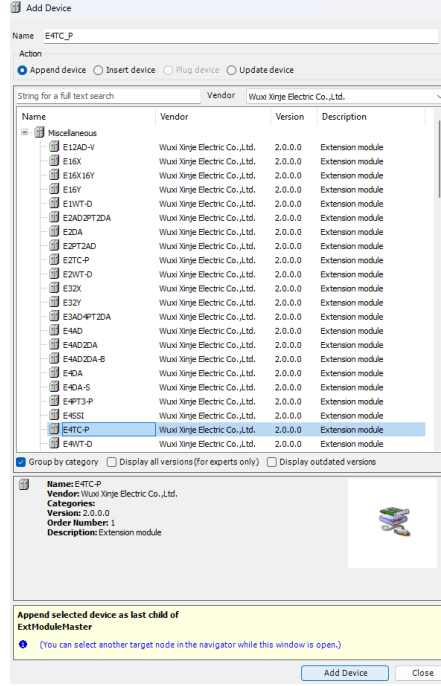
Add Device

Name E4TC_P

Action

Append device  Insert device  Plug device  Update device

String for a full text search  Vendor  Wuxi Xinje Electric Co.,Ltd.

| Name | Vendor | Version | Description |
|---|---|---|---|
| Miscellaneous | | | |
| E12AD-V | Wuxi Xinje Electric Co.,Ltd. | 2.0.0.0 | Extension module |
| E16X | Wuxi Xinje Electric Co.,Ltd. | 2.0.0.0 | Extension module |
| E16X16Y | Wuxi Xinje Electric Co.,Ltd. | 2.0.0.0 | Extension module |
| E16Y | Wuxi Xinje Electric Co.,Ltd. | 2.0.0.0 | Extension module |
| E1WT-D | Wuxi Xinje Electric Co.,Ltd. | 2.0.0.0 | Extension module |
| E2AD2PT2DA | Wuxi Xinje Electric Co.,Ltd. | 2.0.0.0 | Extension module |
| E2DA | Wuxi Xinje Electric Co.,Ltd. | 2.0.0.0 | Extension module |
| E2PT2AD | Wuxi Xinje Electric Co.,Ltd. | 2.0.0.0 | Extension module |
| E2TC-P | Wuxi Xinje Electric Co.,Ltd. | 2.0.0.0 | Extension module |
| E2WT-D | Wuxi Xinje Electric Co.,Ltd. | 2.0.0.0 | Extension module |
| E32X | Wuxi Xinje Electric Co.,Ltd. | 2.0.0.0 | Extension module |
| E32Y | Wuxi Xinje Electric Co.,Ltd. | 2.0.0.0 | Extension module |
| E3AD4PT2DA | Wuxi Xinje Electric Co.,Ltd. | 2.0.0.0 | Extension module |
| E4AD | Wuxi Xinje Electric Co.,Ltd. | 2.0.0.0 | Extension module |
| E4AD2DA | Wuxi Xinje Electric Co.,Ltd. | 2.0.0.0 | Extension module |
| E4AD2DA-B | Wuxi Xinje Electric Co.,Ltd. | 2.0.0.0 | Extension module |
| E4DA | Wuxi Xinje Electric Co.,Ltd. | 2.0.0.0 | Extension module |
| E4DA-S | Wuxi Xinje Electric Co.,Ltd. | 2.0.0.0 | Extension module |
| E4PT3-P | Wuxi Xinje Electric Co.,Ltd. | 2.0.0.0 | Extension module |
| E4SSI | Wuxi Xinje Electric Co.,Ltd. | 2.0.0.0 | Extension module |
| E4TC-P | Wuxi Xinje Electric Co.,Ltd. | 2.0.0.0 | Extension module |
| E4WT-D | Wuxi Xinje Electric Co.,Ltd. | 2.0.0.0 | Extension module |

Group by category  Display all versions (for experts only)  Display outdated versions

Name: E4TC-P
Vendor: Wuxi Xinje Electric Co.,Ltd.
Categories:
Version: 2.0.0.0
Order Number: 1
Description: Extension module

Append selected device as last child of
ExtModuleMaster

(You can select another target node in the navigator while this window is open.)

Add Device  Close